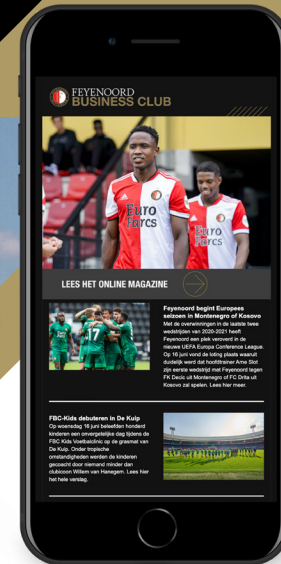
FEYENOORD
BUSINESS CLUB

Euro Fdrcs

Euro Fdrcs

LEES HET ONLINE MAGAZINE

Feyenoord begint Europees seizoen in Montenegro of Kosovo
Met de overwinningen in de laatste twee wedstrijden van 2020-2021 heeft Feyenoord een plek veroverd in de nieuwe UEFA Europa Conference League. Op 16 juni vond de loting plaats waaruit duidelijk werd dat hoofdtrainer Arne Slot zijn eerste wedstrijd met Feyenoord tegen FK Decic uit Montenegro of FC Drita uit Kosovo zal spelen. Lees hier meer.

FBC-Kids debuteren in De Kuip
Op woensdag 16 juni beleefden honderd kinderen een onvergetelijke dag tijdens de FBC Kids Voetbalclinic op de grasmat van De Kuip. Onder tropische omstandigheden werden de kinderen gecoacht door niemand minder dan clubicoon Willem van Hanegem. Lees hier het hele verslag.